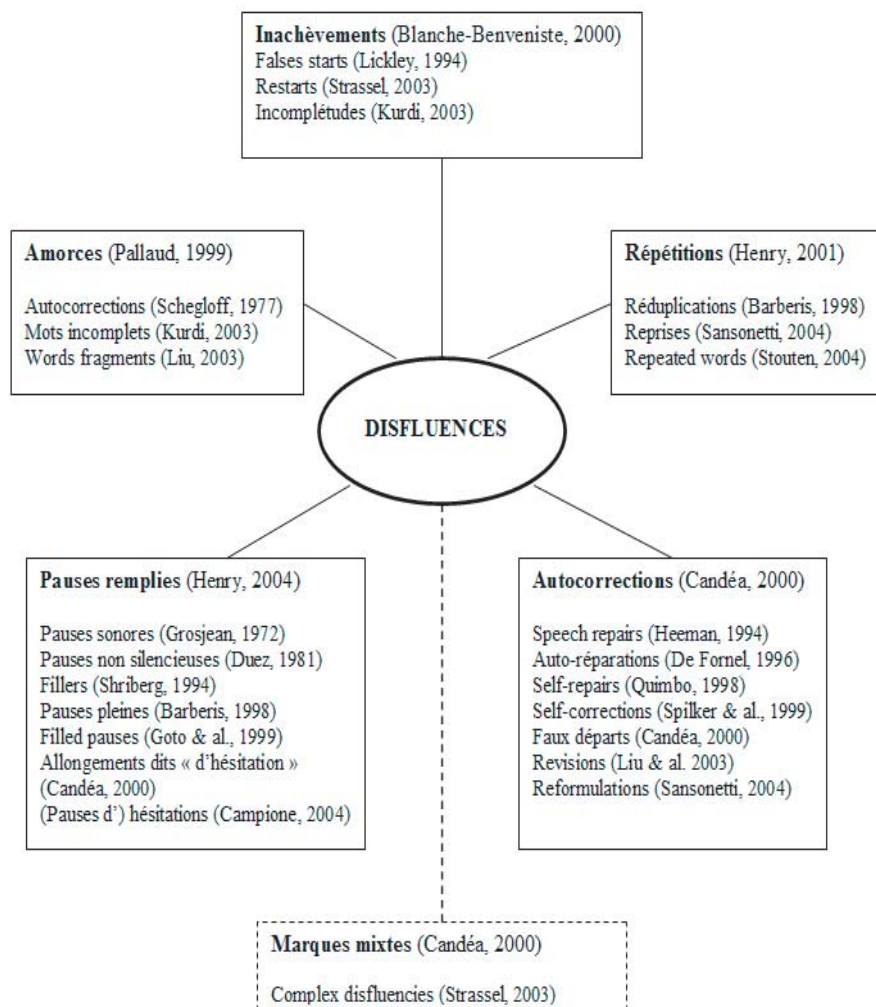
**Inachèvements** (Blanche-Benveniste, 2000)
Falses starts (Lickley, 1994)
Restarts (Strassel, 2003)
Incomplétudes (Kurdi, 2003)

**Amorces** (Pallaud, 1999)

Autocorrections (Schegloff, 1977)
Mots incomplets (Kurdi, 2003)
Words fragments (Liu, 2003)

**Répétitions** (Henry, 2001)

Réduplications (Barberis, 1998)
Reprises (Sansonetti, 2004)
Repeated words (Stouten, 2004)

DISFLUENCES

**Pauses remplies** (Henry, 2004)

Pauses sonores (Grosjean, 1972)
Pauses non silencieuses (Duez, 1981)
Fillers (Shriberg, 1994)
Pauses pleines (Barberis, 1998)
Filled pauses (Goto & al., 1999)
Allongements dits « d'hésitation » (Candéa, 2000)
(Pauses d') hésitations (Campione, 2004)

**Autocorrections** (Candéa, 2000)

Speech repairs (Heeman, 1994)
Auto-réparations (De Fornel, 1996)
Self-repairs (Quimbo, 1998)
Self-corrections (Spilker & al., 1999)
Faux départs (Candéa, 2000)
Revisions (Liu & al. 2003)
Reformulations (Sansonetti, 2004)

**Marques mixtes** (Candéa, 2000)

Complex disfluencies (Strassel, 2003)